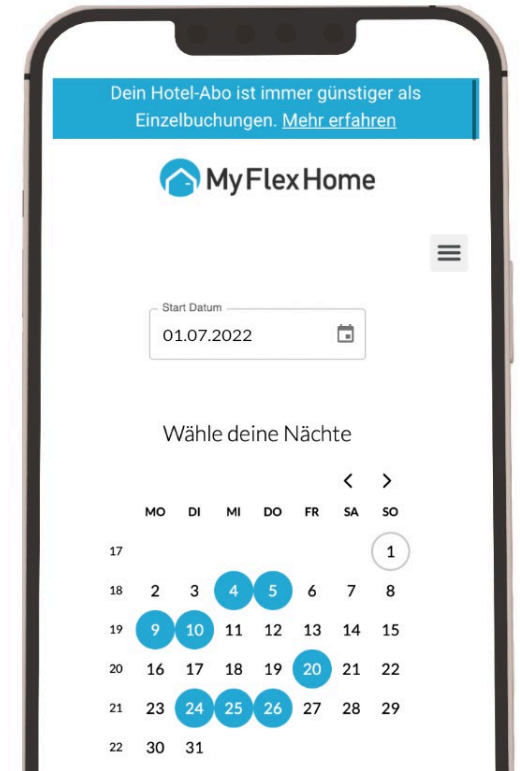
Dein Hotel-Abo ist immer günstiger als Einzelbuchungen. Mehr erfahren

MyFlexHome

Start Datum
01.07.2022

Wähle deine Nächte

< >

| | MO | DI | MI | DO | FR | SA | SO |
|---|---|---|---|---|---|---|---|
| 17 | | | | | | | 1 |
| 18 | 2 | 3 | 4 | 5 | 6 | 7 | 8 |
| 19 | 9 | 10 | 11 | 12 | 13 | 14 | 15 |
| 20 | 16 | 17 | 18 | 19 | 20 | 21 | 22 |
| 21 | 23 | 24 | 25 | 26 | 27 | 28 | 29 |
| 22 | 30 | 31 | | | | | |